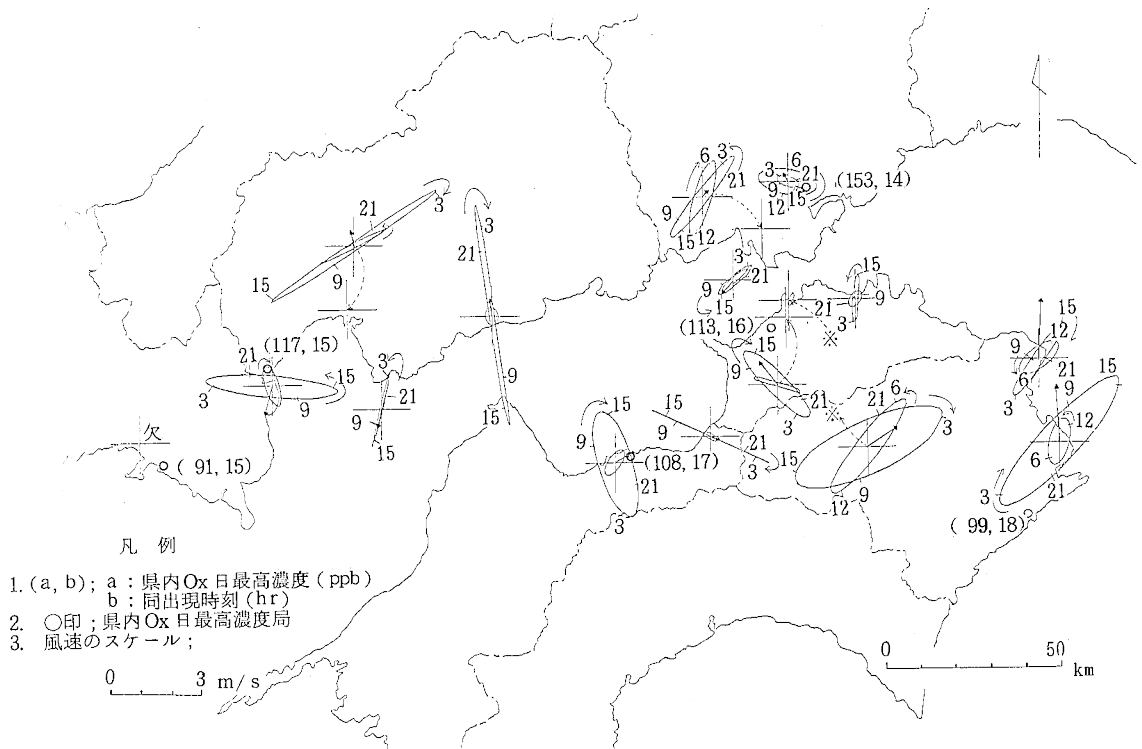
21
3
15
9
(117, 15)
21
3
15
9
3
21
9
15
21
3
9
15
欠
( 91, 15)
6
3
21
9
15
12
3
6
21
9
15
(153, 14)
12
3
21
9
15
(113, 16)
21
15
9
3
※
15
9
21
3
※
15
9
21
3
(108, 17)
15
9
21
3
15
21
6
3
9
12
3
15
9
12
6
21
3
15
9
12
6
21
3
( 99, 18)

凡 例
1. (a, b) ; a : 県内Ox 日最高濃度 (ppb)
b : 同出現時刻 (hr)
2. ○印 ; 県内Ox 日最高濃度局
3. 風速のスケール ;
0 3 m/s
0 50 km